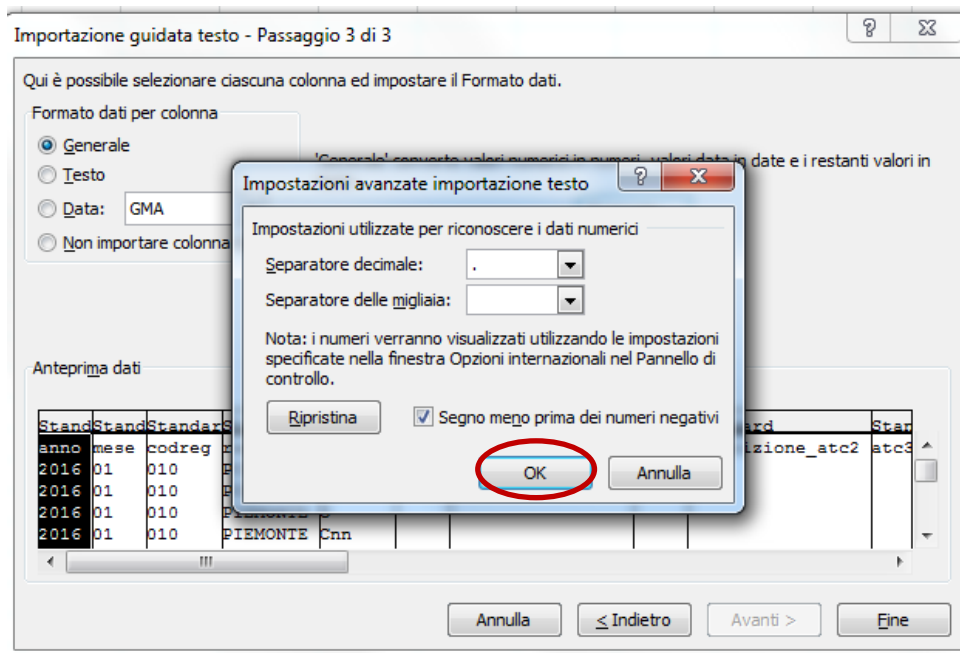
Importazione guidata testo - Passaggio 3 di 3

Qui è possibile selezionare ciascuna colonna ed impostare il Formato dati.

Formato dati per colonna
Generale
Testo
Data: GMA
Non importare colonna

'Generale' converte valori numerici in numeri, valori data in date e i restanti valori in

Impostazioni avanzate importazione testo

Impostazioni utilizzate per riconoscere i dati numerici
Separatore decimale: .
Separatore delle migliaia:

Nota: i numeri verranno visualizzati utilizzando le impostazioni specificate nella finestra Opzioni internazionali nel Pannello di controllo.

Ripristina
Segno meno prima dei numeri negativi

OK
Annulla

Anteprima dati

| Stand | Stand | Standar | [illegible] | | | | | ard | Stan |
|---|---|---|---|---|---|---|---|---|---|
| anno | mese | codreg | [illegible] | | | | | izione_atc2 | atc3 |
| 2016 | 01 | 010 | P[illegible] | | | | | | |
| 2016 | 01 | 010 | P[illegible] | | | | | | |
| 2016 | 01 | 010 | PIEMONTE | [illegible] | | | | | |
| 2016 | 01 | 010 | PIEMONTE | Cnn | | | | | |

Annulla
< Indietro
Avanti >
Fine